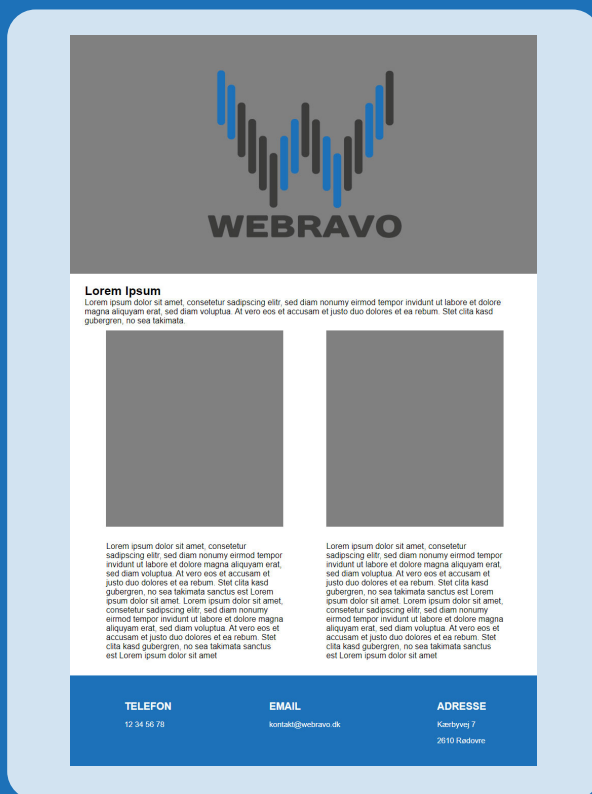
WEBRAVO

Lorem Ipsum

Lorem ipsum dolor sit amet, consetetur sadipscing elitr, sed diam nonumy eirmod tempor invidunt ut labore et dolore magna aliquyam erat, sed diam voluptua. At vero eos et accusam et justo duo dolores et ea rebum. Stet clita kasd gubergren, no sea takimata.

Lorem ipsum dolor sit amet, consetetur sadipscing elitr, sed diam nonumy eirmod tempor invidunt ut labore et dolore magna aliquyam erat, sed diam voluptua. At vero eos et accusam et justo duo dolores et ea rebum. Stet clita kasd gubergren, no sea takimata sanctus est Lorem ipsum dolor sit amet. Lorem ipsum dolor sit amet, consetetur sadipscing elitr, sed diam nonumy eirmod tempor invidunt ut labore et dolore magna aliquyam erat, sed diam voluptua. At vero eos et accusam et justo duo dolores et ea rebum. Stet clita kasd gubergren, no sea takimata sanctus est Lorem ipsum dolor sit amet

Lorem ipsum dolor sit amet, consetetur sadipscing elitr, sed diam nonumy eirmod tempor invidunt ut labore et dolore magna aliquyam erat, sed diam voluptua. At vero eos et accusam et justo duo dolores et ea rebum. Stet clita kasd gubergren, no sea takimata sanctus est Lorem ipsum dolor sit amet. Lorem ipsum dolor sit amet, consetetur sadipscing elitr, sed diam nonumy eirmod tempor invidunt ut labore et dolore magna aliquyam erat, sed diam voluptua. At vero eos et accusam et justo duo dolores et ea rebum. Stet clita kasd gubergren, no sea takimata sanctus est Lorem ipsum dolor sit amet

TELEFON
12 34 56 78

EMAIL
kontakt@webravo.dk

ADRESSE
Kærbyvej 7
2610 Rødovre